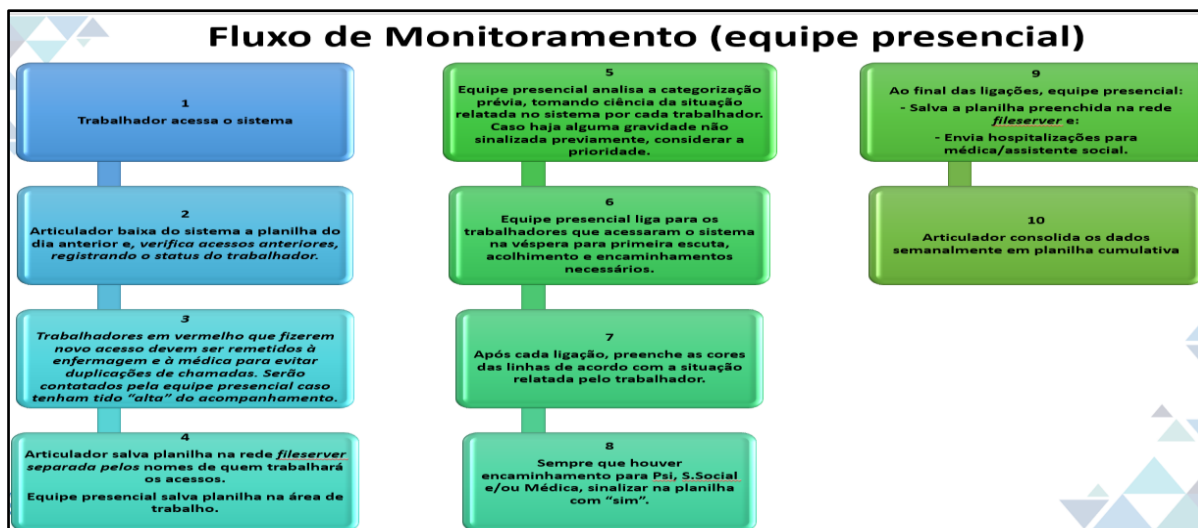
Fluxo de Monitoramento (equipe presencial)

1
Trabalhador acessa o sistema

2
Articulador baixa do sistema a planilha do dia anterior e, verifica acessos anteriores, registrando o status do trabalhador.

3
Trabalhadores em vermelho que fizerem novo acesso devem ser remetidos à enfermagem e à médica para evitar duplicações de chamadas. Serão contatados pela equipe presencial caso tenham tido "alta" do acompanhamento.

4
Articulador salva planilha na rede fileserver separada pelos nomes de quem trabalhará os acessos.

Equipe presencial salva planilha na área de trabalho.

5
Equipe presencial analisa a categorização prévia, tomando ciência da situação relatada no sistema por cada trabalhador. Caso haja alguma gravidade não sinalizada previamente, considerar a prioridade.

6
Equipe presencial liga para os trabalhadores que acessaram o sistema na véspera para primeira escuta, acolhimento e encaminhamentos necessários.

7
Após cada ligação, preenche as cores das linhas de acordo com a situação relatada pelo trabalhador.

8
Sempre que houver encaminhamento para Psi, S.Social e/ou Médica, sinalizar na planilha com "sim".

9
Ao final das ligações, equipe presencial:
- Salva a planilha preenchida na rede fileserver e:
- Envia hospitalizações para médica/assistente social.

10
Articulador consolida os dados semanalmente em planilha cumulativa